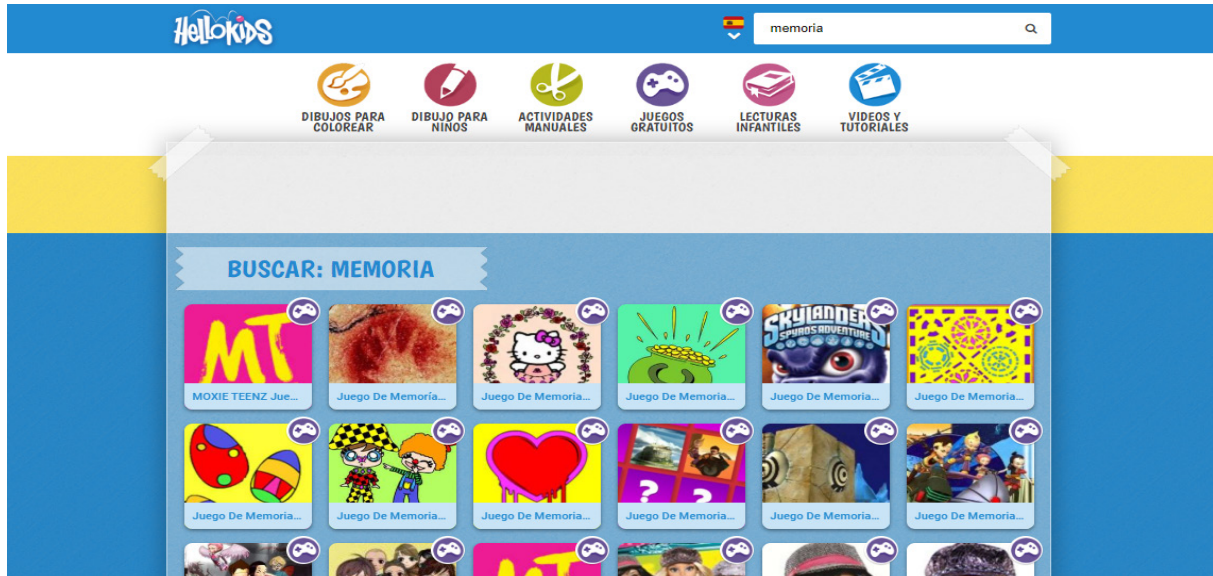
HelloKids

memoria

DIBUJOS PARA COLOREAR
DIBUJO PARA NIÑOS
ACTIVIDADES MANUALES
JUEGOS GRATUITOS
LECTURAS INFANTILES
VIDEOS Y TUTORIALES

BUSCAR: MEMORIA

MT
MOXIE TEENZ Jue...
Juego De Memoria...
Juego De Memoria...
Juego De Memoria...
SKYLANDERS SPYRO'S ADVENTURE
Juego De Memoria...
Juego De Memoria...

Juego De Memoria...
Juego De Memoria...
Juego De Memoria...
Juego De Memoria...
Juego De Memoria...
Juego De Memoria...

MT